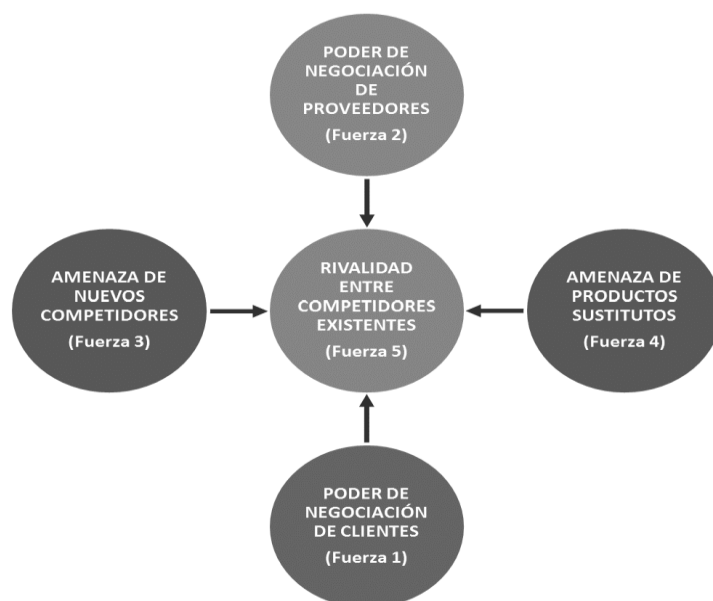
PODER DE NEGOCIACIÓN DE PROVEEDORES
(Fuerza 2)

AMENAZA DE NUEVOS COMPETIDORES
(Fuerza 3)

RIVALIDAD ENTRE COMPETIDORES EXISTENTES
(Fuerza 5)

AMENAZA DE PRODUCTOS SUSTITUTOS
(Fuerza 4)

PODER DE NEGOCIACIÓN DE CLIENTES
(Fuerza 1)